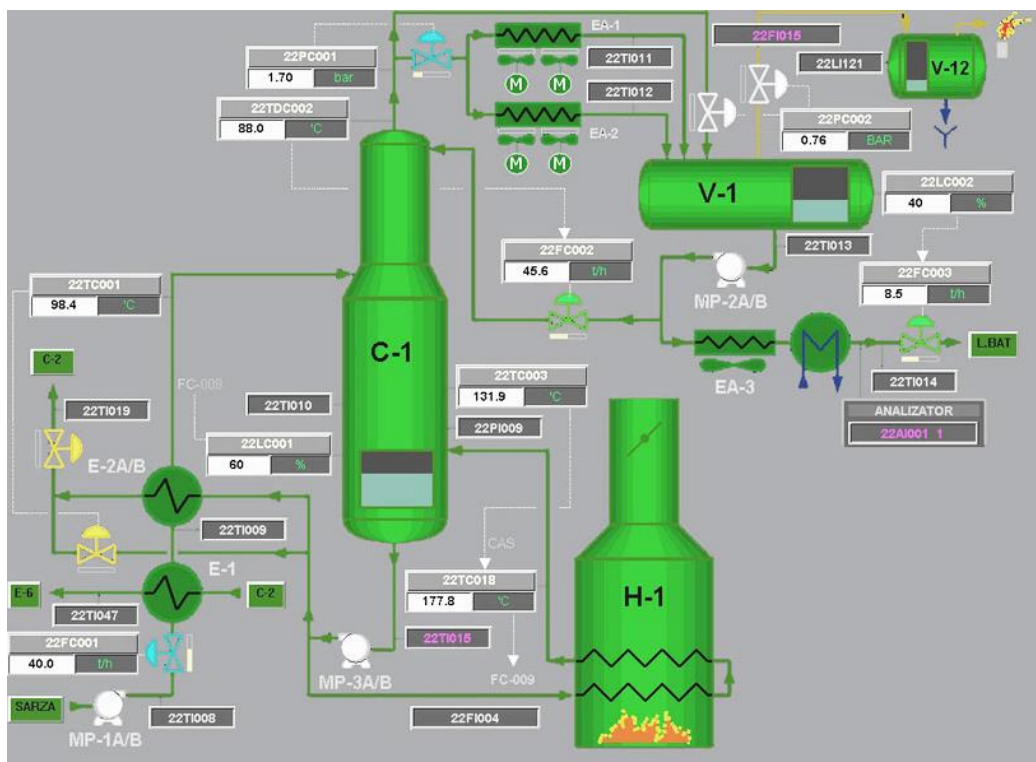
22PC001
1.70 bar

22TDC002
88.0 °C

EA-1
22TI011
22TI012
EA-2
M M M M

22FI015
22LI121
V-12
22PC002
0.76 BAR

V-1
22LC002
40 %
22TI013

22FC002
45.6 t/h
MP-2A/B

22FC003
8.5 t/h

22TC001
98.4 °C

C-1

EA-3
L.BAT
22TI014
ANALIZATOR
22AI001 1

C-2
FC-009
22TI019
22TI010
22TC003
131.9 °C
22PI009

22LC001
60 %
E-2A/B
22TI009
E-1
CAS
22TC018
177.8 °C
E-6
C-2
22TI047
H-1
22FC001
40.0 t/h
22TI015
MP-3A/B
FC-009
SARZA
22TI008
22FI004
MP-1A/B